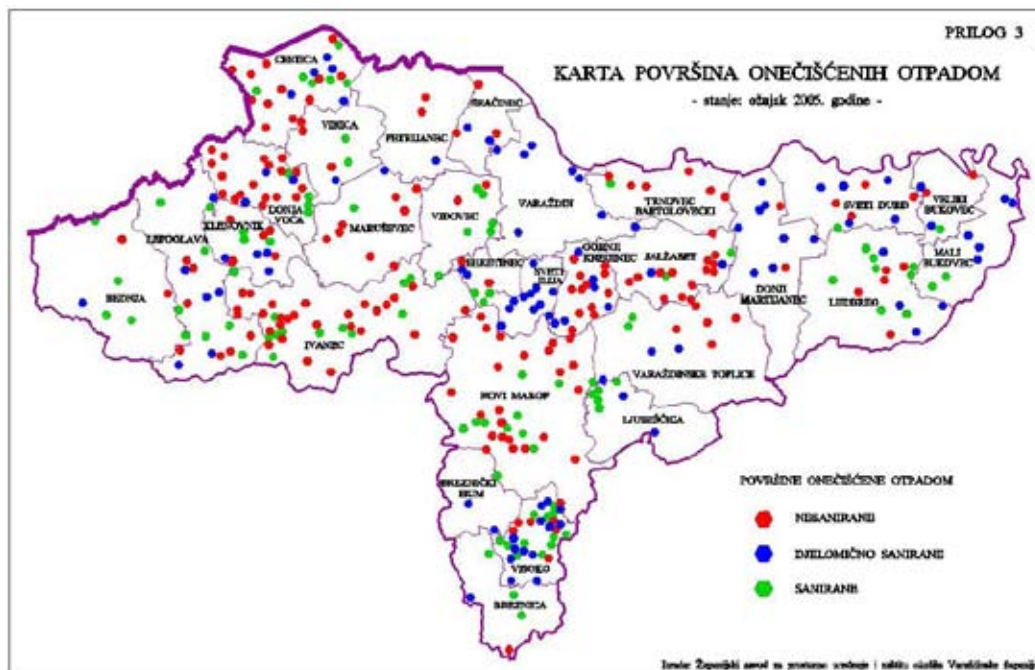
PRILOG 3

KARTA POVRŠINA ONEČIŠĆENIH OTPADOM
- stanje: ožujak 2005. godine -

CESTICA
VINICA
PETRIJANEC
SRAČINEC
DONJA VOĆA
KLENOVNIK
LEPOGLAVA
MARUŠEVEC
VIDOVEC
VARAŽDIN
TRNOVEC BARTOLOVEČKI
SVETI ĐURĐ
VELIKI BUKOVEC
MALI BUKOVEC
BEDNJA
SRKETINEC
SVETI ILIJA
GORNJI KNEGINEC
JALŽABET
DONJI MARTIJANEC
LUDBREG
IVANEC
NOVI MAROF
VARAŽDINSKE TOPLICE
LJUBEŠĆICA
BREZNIČKI HUM
VISOKO
BREZNICA

POVRŠINE ONEČIŠĆENE OTPADOM
NESANIRANE
DJELOMIČNO SANIRANE
SANIRANE

Izvor: Županijski zavod za prostorno uređenje i zaštitu okoliša Varaždinske županije